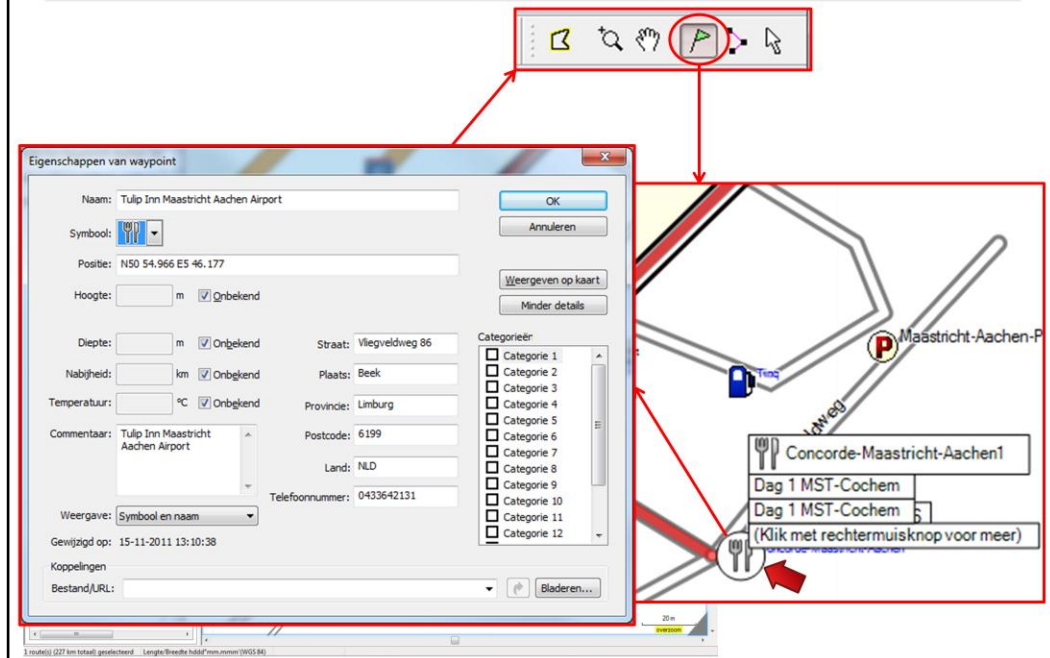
Eigenschappen van waypoint

Naam: Tulip Inn Maastricht Aachen Airport

Symbool:

Positie: N50 54.966 E5 46.177

Hoogte: m Onbekend

Diepte: m Onbekend

Nabijheid: km Onbekend

Temperatuur: °C Onbekend

Commentaar: Tulip Inn Maastricht Aachen Airport

Weergave: Symbool en naam

Gewijzigd op: 15-11-2011 13:10:38

Straat: Vliegveldweg 86

Plaats: Beek

Provincie: Limburg

Postcode: 6199

Land: NLD

Telefoonnummer: 0433642131

OK

Annuleren

Weergeven op kaart

Minder details

Categorieër

Categorie 1
Categorie 2
Categorie 3
Categorie 4
Categorie 5
Categorie 6
Categorie 7
Categorie 8
Categorie 9
Categorie 10
Categorie 11
Categorie 12

Koppelingen

Bestand/URL:

Bladeren...

Maastricht-Aachen-P

Tinq

Concorde-Maastricht-Aachen1

Dag 1 MST-Cochem

Dag 1 MST-Cochem

(Klik met rechtermuisknop voor meer)

Concorde-Maastricht-Aachen

20 m

overzoom

1 route(s) (227 km totaal) geselecteerd Lengte/Breedte hddd°mm.mmm' (WGS 84)